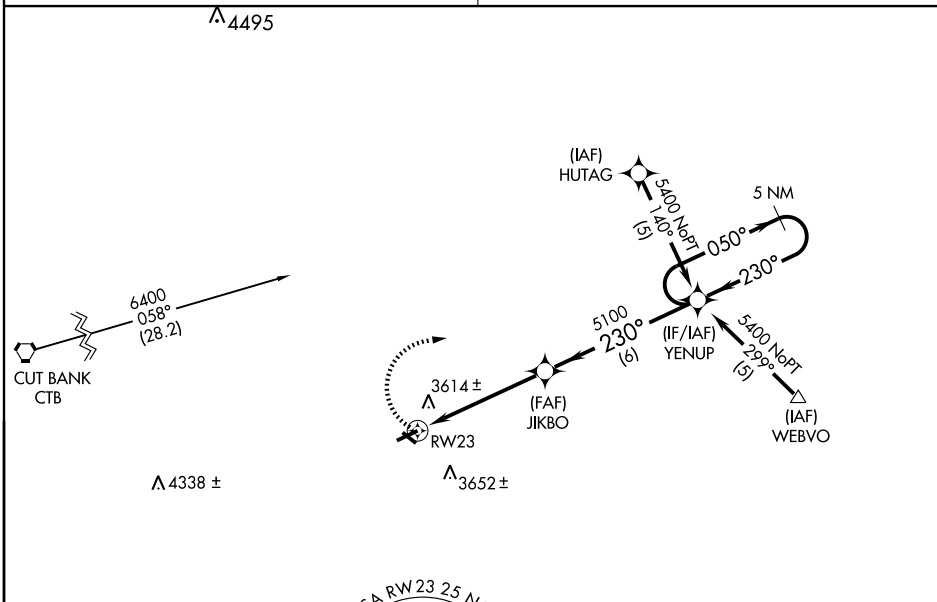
4495

(IAF)
HUTAG

5400 NoPT
140°
(5)

5 NM

050°

230°

6400
058°
(28.2)

5100
230°
(6)

(IF/IAF)
YENUP

5400 NoPT
299°
(5)

CUT BANK
CTB

3614 ±

RW23

(FAF)
JIKBO

(IAF)
WEBVO

4338 ±

3652 ±

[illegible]SA RW 23 25 N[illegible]